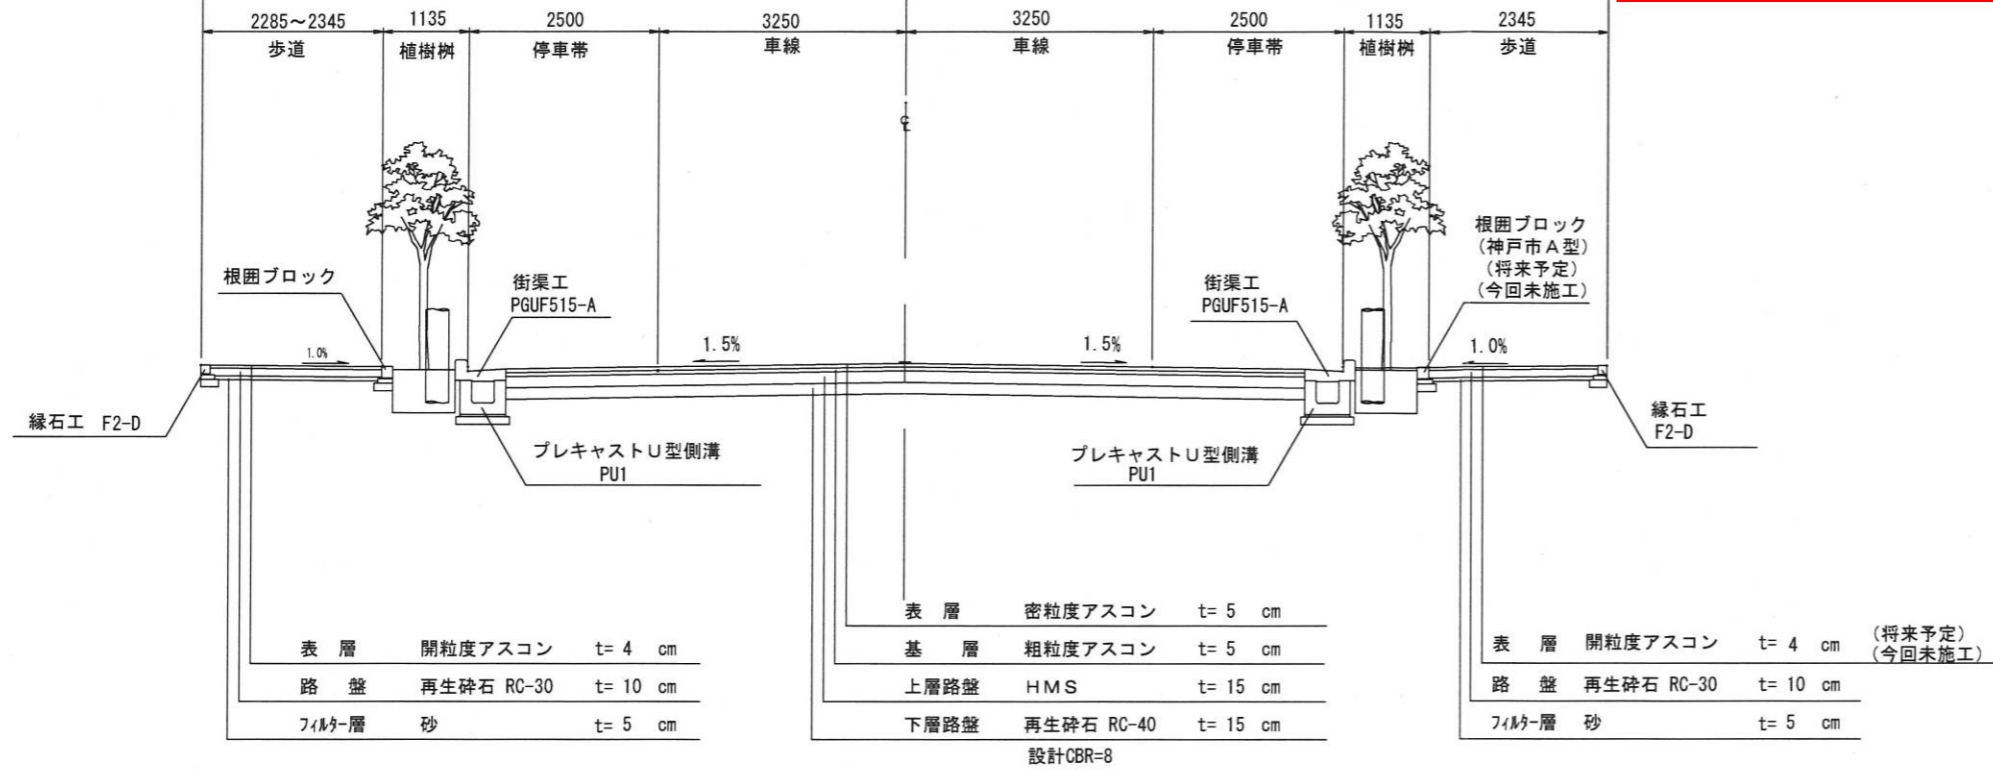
2285～2345 歩道
1135 植樹桝
2500 停車帯
3250 車線
3250 車線
2500 停車帯
1135 植樹桝
2345 歩道

℄

根囲ブロック
街渠工
PGUF515-A
1.0%
1.5%
1.5%
街渠工
PGUF515-A
根囲ブロック
（神戸市Ａ型）
（将来予定）
（今回未施工）
1.0%

縁石工 F2-D
プレキャストＵ型側溝
PU1
プレキャストＵ型側溝
PU1
縁石工
F2-D

| 表　層 | 開粒度アスコン | t= 4 cm |
|---|---|---|
| 路　盤 | 再生砕石 RC-30 | t= 10 cm |
| ﾌｨﾙﾀｰ層 | 砂 | t= 5 cm |

| 表　層 | 密粒度アスコン | t= 5 cm |
|---|---|---|
| 基　層 | 粗粒度アスコン | t= 5 cm |
| 上層路盤 | ＨＭＳ | t= 15 cm |
| 下層路盤 | 再生砕石 RC-40 | t= 15 cm |

設計CBR=8

| 表　層 | 開粒度アスコン | t= 4 cm | （将来予定）（今回未施工） |
|---|---|---|---|
| 路　盤 | 再生砕石 RC-30 | t= 10 cm | |
| ﾌｨﾙﾀｰ層 | 砂 | t= 5 cm | |